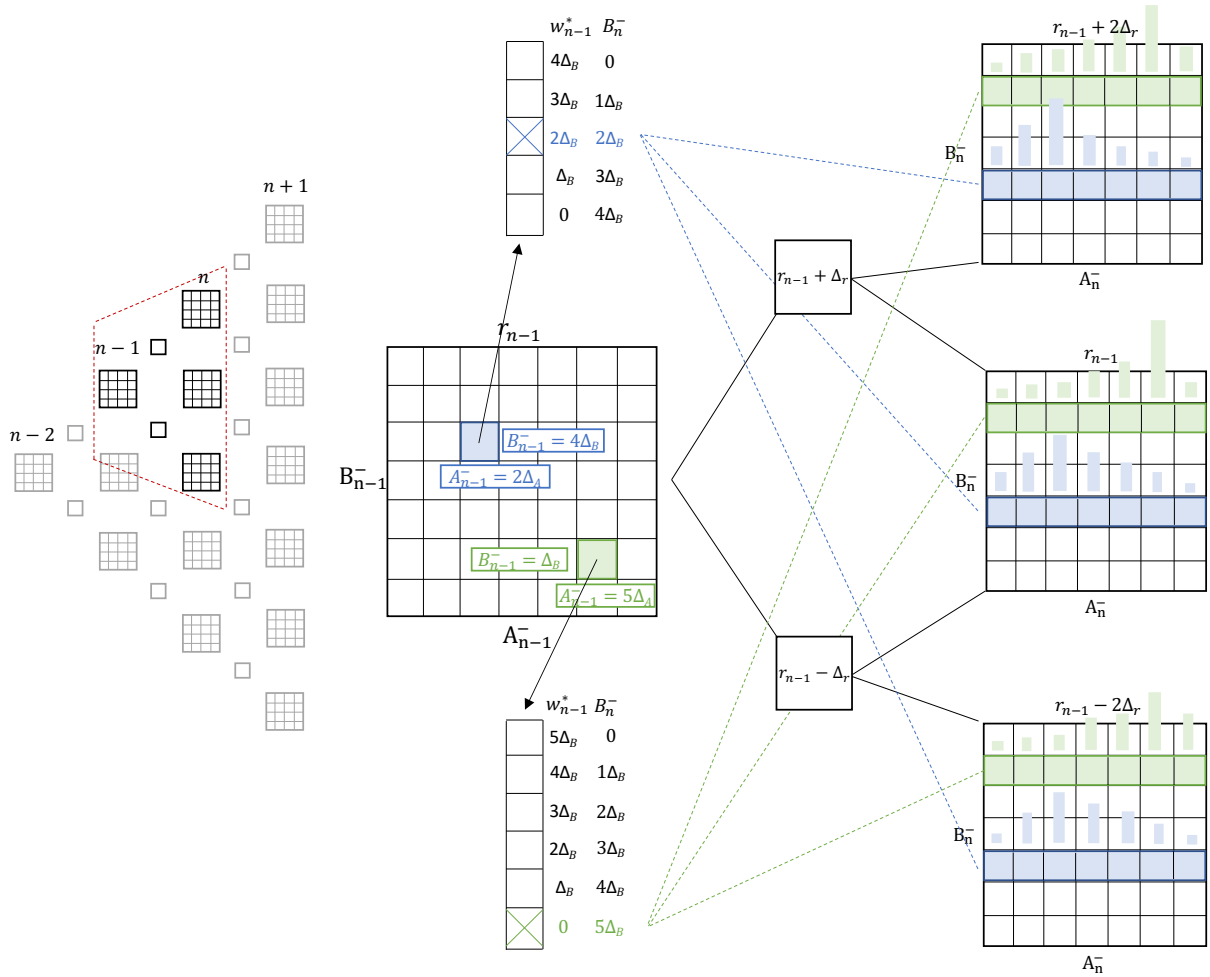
$n+1$

$n$

$n-1$

$n-2$

$w^*_{n-1}$ $B^-_n$
$4\Delta_B$ $0$
$3\Delta_B$ $1\Delta_B$
$2\Delta_B$ $2\Delta_B$
$\Delta_B$ $3\Delta_B$
$0$ $4\Delta_B$

$r_{n-1}$

$B^-_{n-1} = 4\Delta_B$

$A^-_{n-1} = 2\Delta_A$

$B^-_{n-1}$

$B^-_{n-1} = \Delta_B$

$A^-_{n-1} = 5\Delta_A$

$A^-_{n-1}$

$w^*_{n-1}$ $B^-_n$
$5\Delta_B$ $0$
$4\Delta_B$ $1\Delta_B$
$3\Delta_B$ $2\Delta_B$
$2\Delta_B$ $3\Delta_B$
$\Delta_B$ $4\Delta_B$
$0$ $5\Delta_B$

$r_{n-1}+\Delta_r$

$r_{n-1}-\Delta_r$

$r_{n-1}+2\Delta_r$

$B^-_n$

$A^-_n$

$r_{n-1}$

$B^-_n$

$A^-_n$

$r_{n-1}-2\Delta_r$

$B^-_n$

$A^-_n$